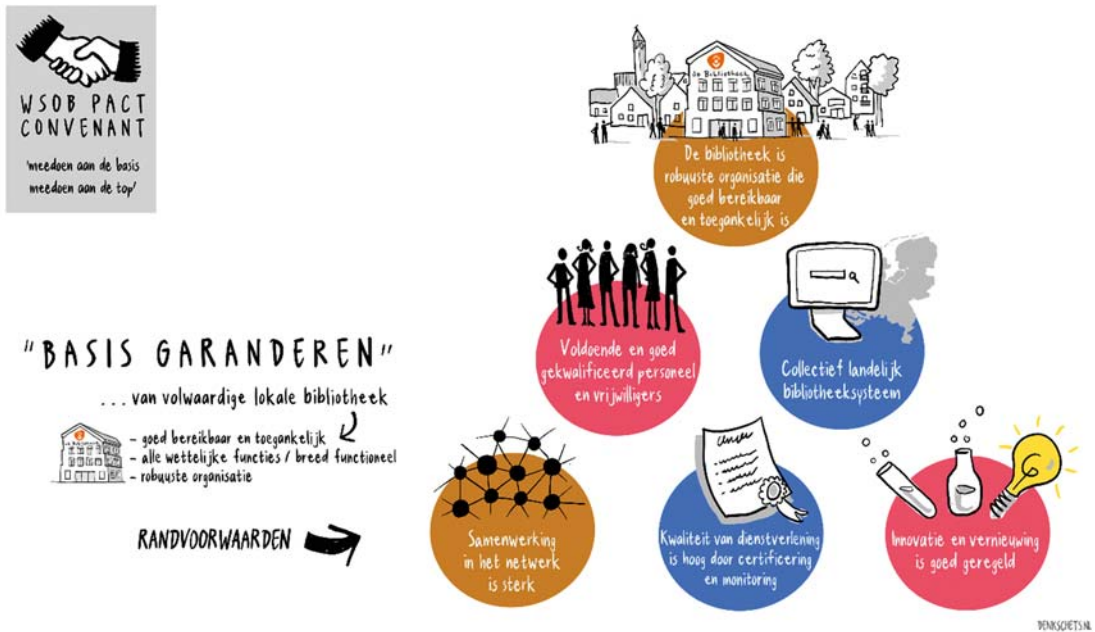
WSOB PACT CONVENANT

'meedoen aan de basis meedoen aan de top'

De bibliotheek

De bibliotheek is robuuste organisatie die goed bereikbaar en toegankelijk is

"BASIS GARANDEREN"

... van volwaardige lokale bibliotheek

De bibliotheek

- goed bereikbaar en toegankelijk
- alle wettelijke functies / breed functioneel
- robuuste organisatie

RANDVOORWAARDEN

Voldoende en goed gekwalificeerd personeel en vrijwilligers

Collectief landelijk bibliotheeksysteem

Samenwerking in het netwerk is sterk

Kwaliteit van dienstverlening is hoog door certificering en monitoring

Innovatie en vernieuwing is goed geregeld

DENKSCHETS.NL